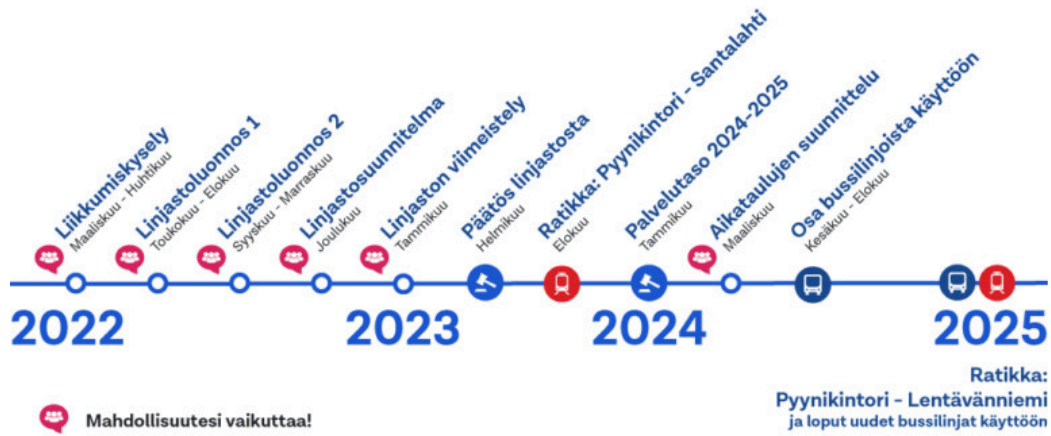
Liikkumiskysely
Maaliskuu - Huhtikuu

Linjastoluonnos 1
Toukokuu - Elokuu

Linjastoluonnos 2
Syyskuu - Marraskuu

Linjastosuunnitelma
Joulukuu

Linjaston viimeistely
Tammikuu

Päätös linjastosta
Helmikuu

Ratikka: Pyynikintori - Santalahti
Elokuu

Palvelutaso 2024-2025
Tammikuu

Aikataulujen suunnittelu
Maaliskuu

Osa bussilinjoista käyttöön
Kesäkuu - Elokuu

2022

2023

2024

2025

Ratikka:
Pyynikintori - Lentävänniemi
ja loput uudet bussilinjat käyttöön

Mahdollisuutesi vaikuttaa!